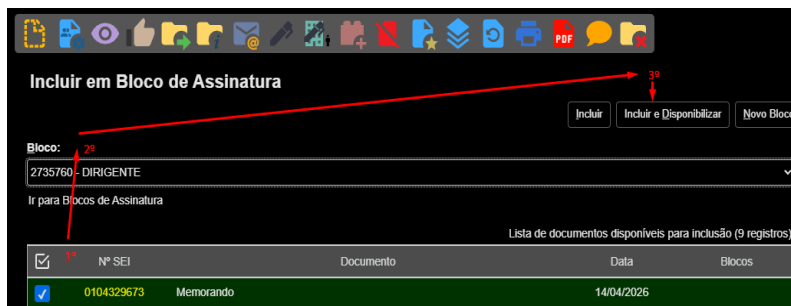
Incluir em Bloco de Assinatura

3º

Incluir | Incluir e Disponibilizar | Novo Bloco

Bloco: 2º

2735760 - DIRIGENTE

Ir para Blocos de Assinatura

Lista de documentos disponíveis para inclusão (9 registros)

| 1º | Nº SEI | Documento | Data | Blocos |
|---|---|---|---|---|
| ☑ | 0104329673 | Memorando | 14/04/2026 | |